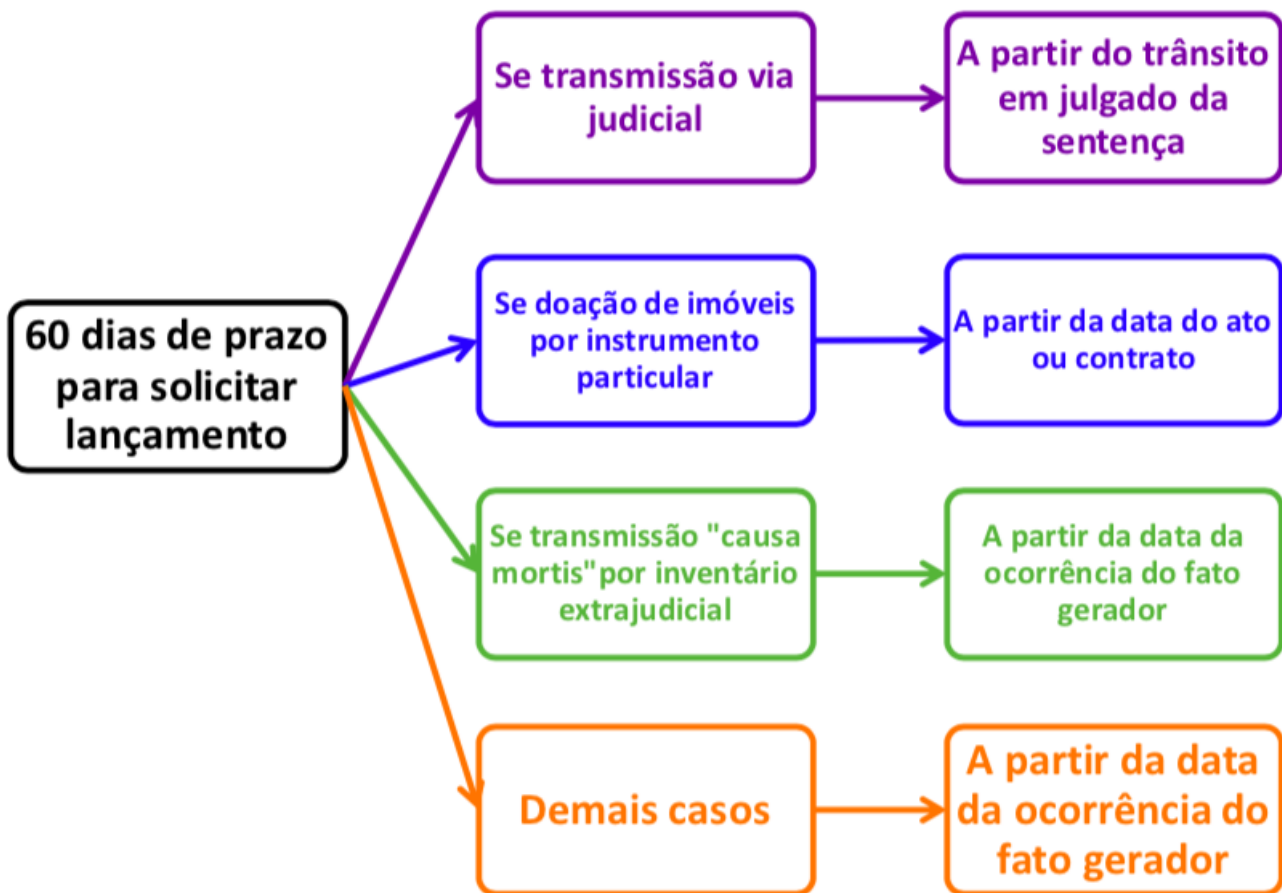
60 dias de prazo para solicitar lançamento

Se transmissão via judicial

A partir do trânsito em julgado da sentença

Se doação de imóveis por instrumento particular

A partir da data do ato ou contrato

Se transmissão "causa mortis"por inventário extrajudicial

A partir da data da ocorrência do fato gerador

Demais casos

A partir da data da ocorrência do fato gerador